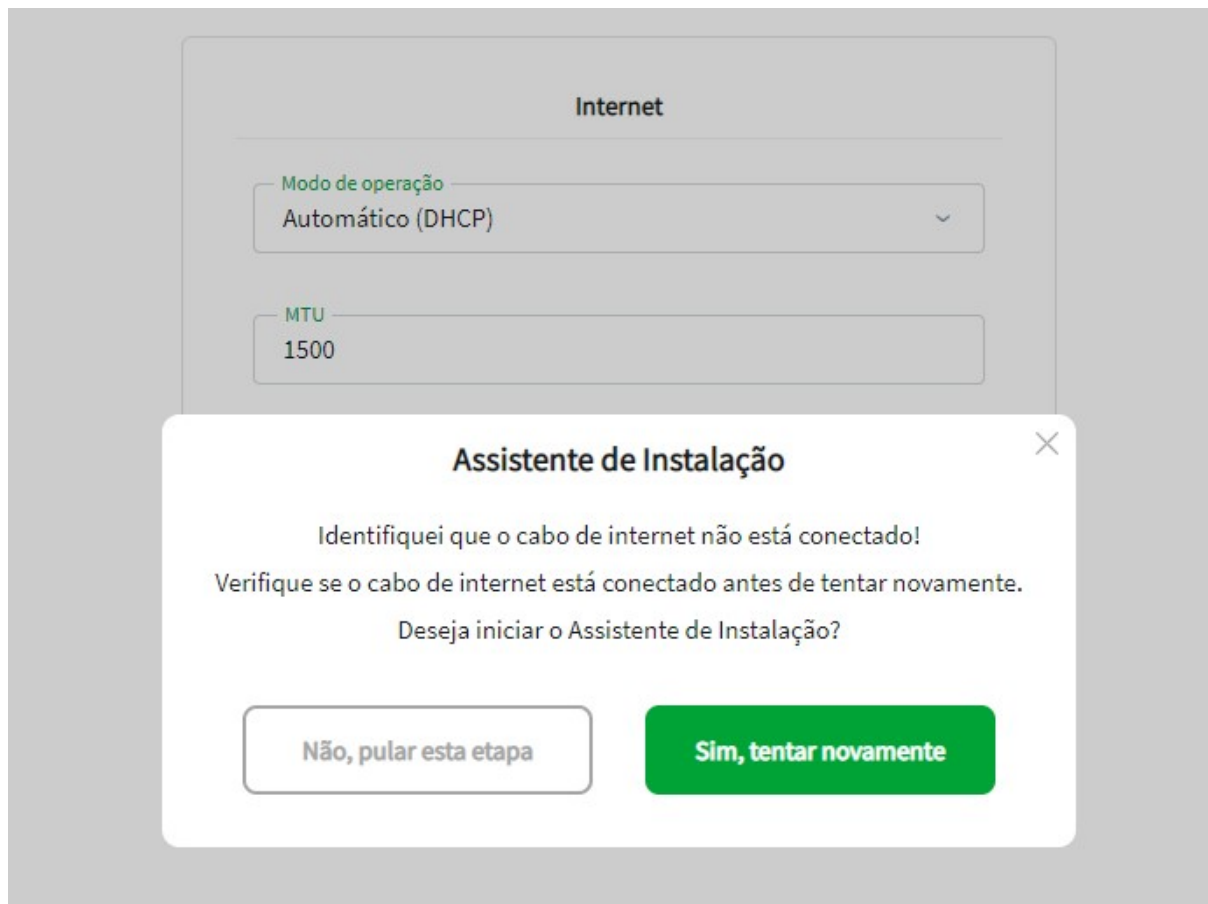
Internet

Modo de operação
Automático (DHCP)

MTU
1500

Assistente de Instalação

Identifiquei que o cabo de internet não está conectado!

Verifique se o cabo de internet está conectado antes de tentar novamente.

Deseja iniciar o Assistente de Instalação?

Não, pular esta etapa

Sim, tentar novamente